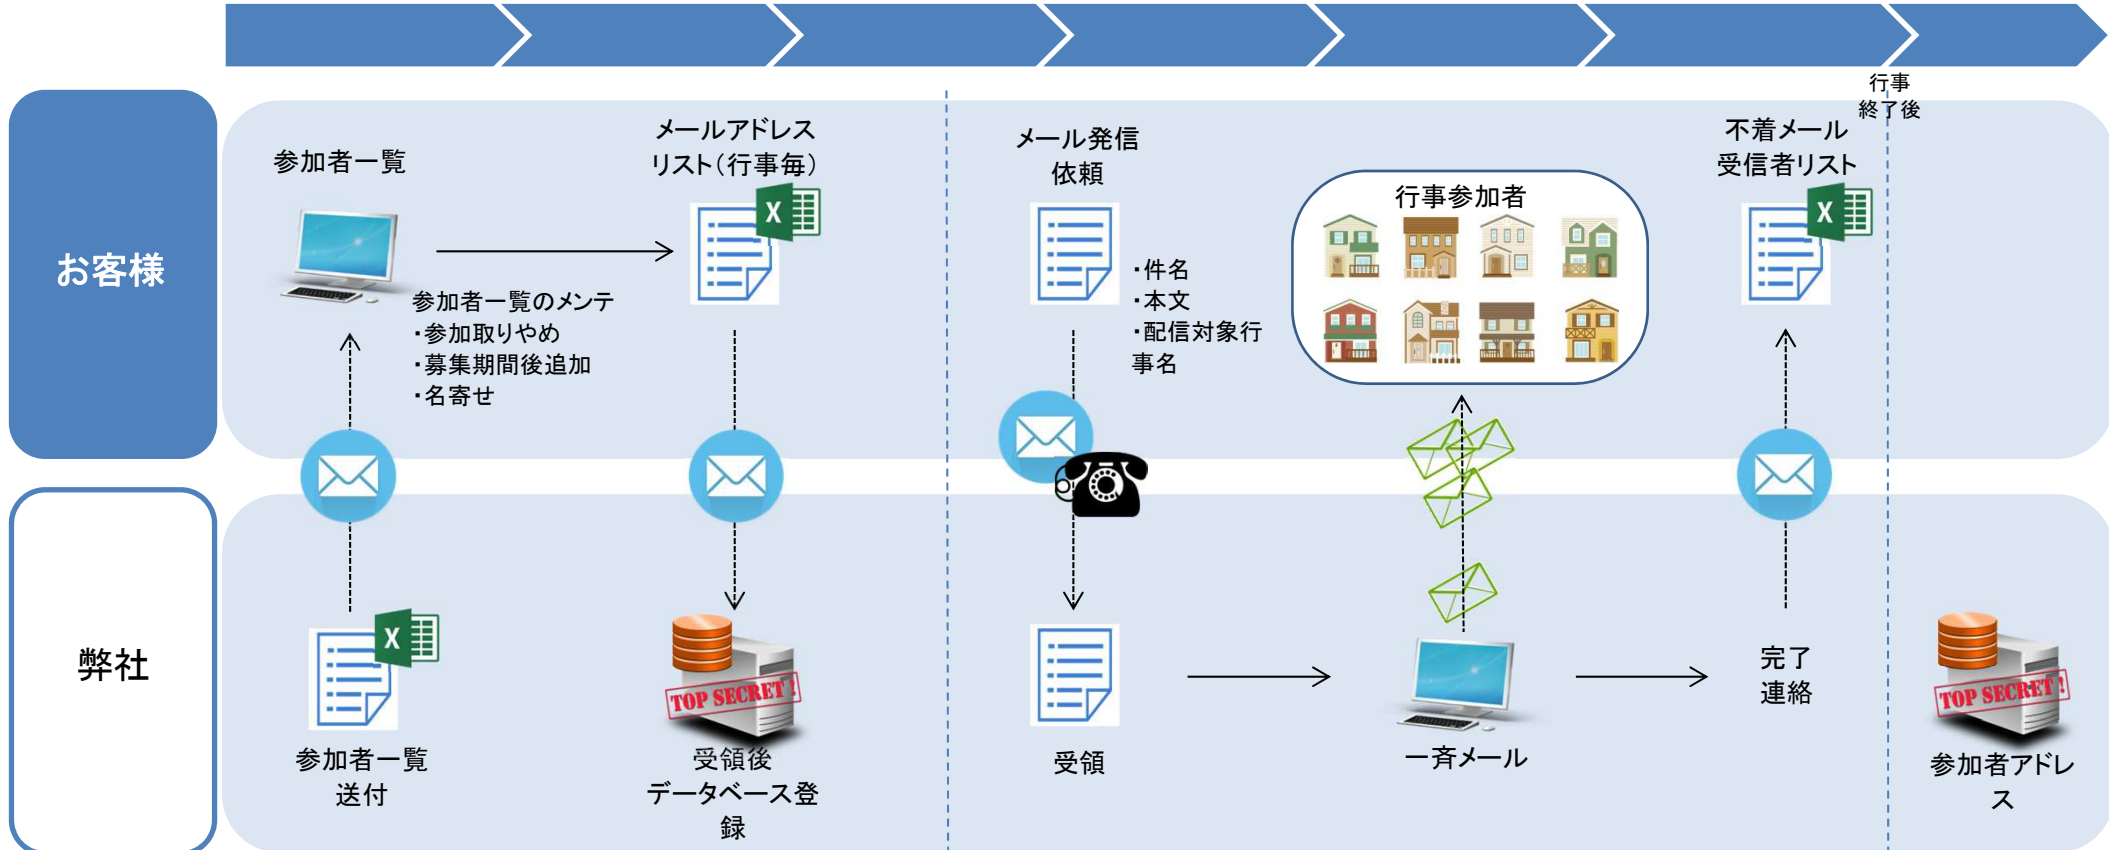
お客様

弊社

参加者一覧

参加者一覧のメンテ
・参加取りやめ
・募集期間後追加
・名寄せ

メールアドレスリスト（行事毎）

参加者一覧送付

受領後データベース登録

TOP SECRET!

メール発信依頼

・件名
・本文
・配信対象行事名

受領

行事参加者

一斉メール

不着メール受信者リスト

完了連絡

行事終了後

参加者アドレス

TOP SECRET!